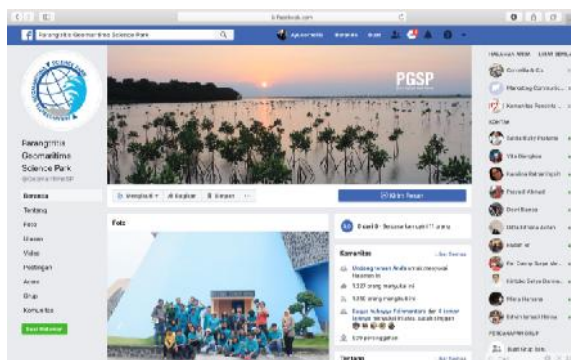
facebook.com

Parangtritis Geomaritime Science Park

Parangtritis Geomaritime Science Park

Beranda
Tentang
Foto
Ulasan
Video
Postingan
Acara
Grup
Komunitas

PGSP

Disukai
Bagikan
Simpan
Kirim Pesan

Foto

Komunitas
Lihat Semua

5.337 orang menyukai ini
5.090 orang mengikuti ini

Tentang